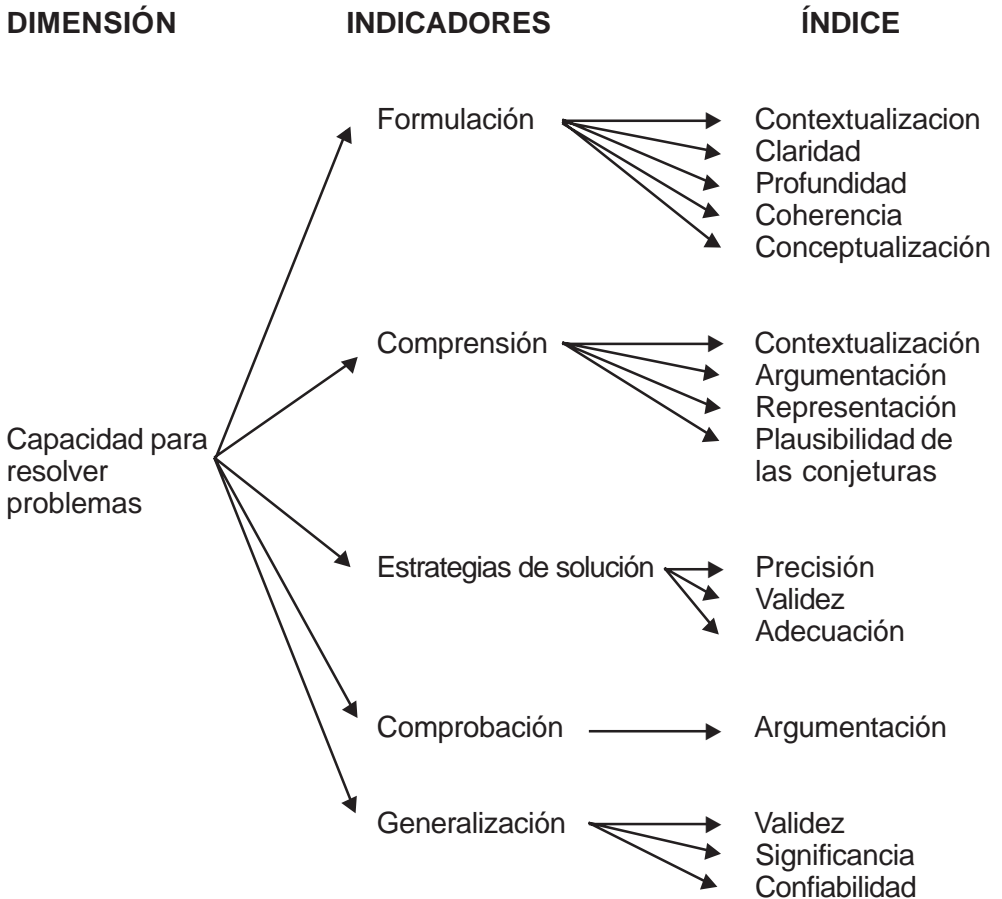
DIMENSIÓN INDICADORES ÍNDICE

Capacidad para resolver problemas

Formulación
Contextualizacion
Claridad
Profundidad
Coherencia
Conceptualización

Comprensión
Contextualización
Argumentación
Representación
Plausibilidad de las conjeturas

Estrategias de solución
Precisión
Validez
Adecuación

Comprobación
Argumentación

Generalización
Validez
Significancia
Confiabilidad